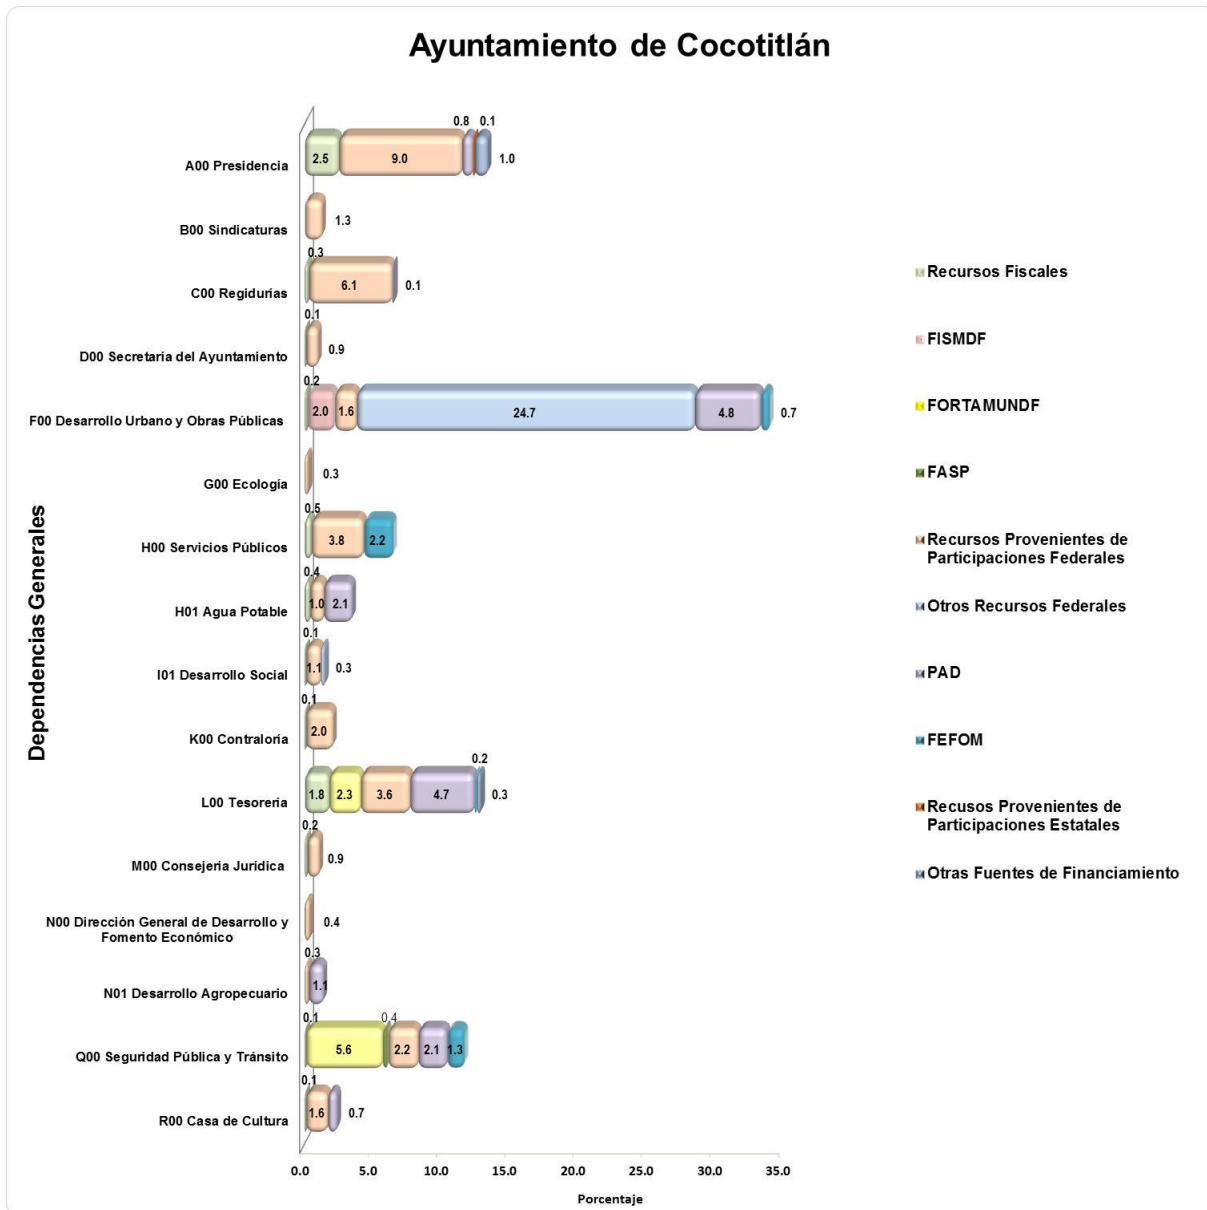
Ayuntamiento de Cocotitlán

Dependencias Generales

A00 Presidencia 2.5 9.0 0.8 0.1 1.0

B00 Sindicaturas 1.3

C00 Regidurías 0.3 6.1 0.1

D00 Secretaría del Ayuntamiento 0.1 0.9

F00 Desarrollo Urbano y Obras Públicas 0.2 2.0 1.6 24.7 4.8 0.7

G00 Ecología 0.3

H00 Servicios Públicos 0.5 3.8 2.2

H01 Agua Potable 0.4 1.0 2.1

I01 Desarrollo Social 0.1 1.1 0.3

K00 Contraloría 0.1 2.0

L00 Tesorería 1.8 2.3 3.6 4.7 0.2 0.3

M00 Consejería Jurídica 0.2 0.9

N00 Dirección General de Desarrollo y Fomento Económico 0.4

N01 Desarrollo Agropecuario 0.3 1.1

Q00 Seguridad Pública y Tránsito 0.1 5.6 0.4 2.2 2.1 1.3

R00 Casa de Cultura 0.1 1.6 0.7

0.0 5.0 10.0 15.0 20.0 25.0 30.0 35.0

Porcentaje

Recursos Fiscales
FISMDF
FORTAMUNDF
FASP
Recursos Provenientes de Participaciones Federales
Otros Recursos Federales
PAD
FEFOM
Recusos Provenientes de Participaciones Estatales
Otras Fuentes de Financiamiento